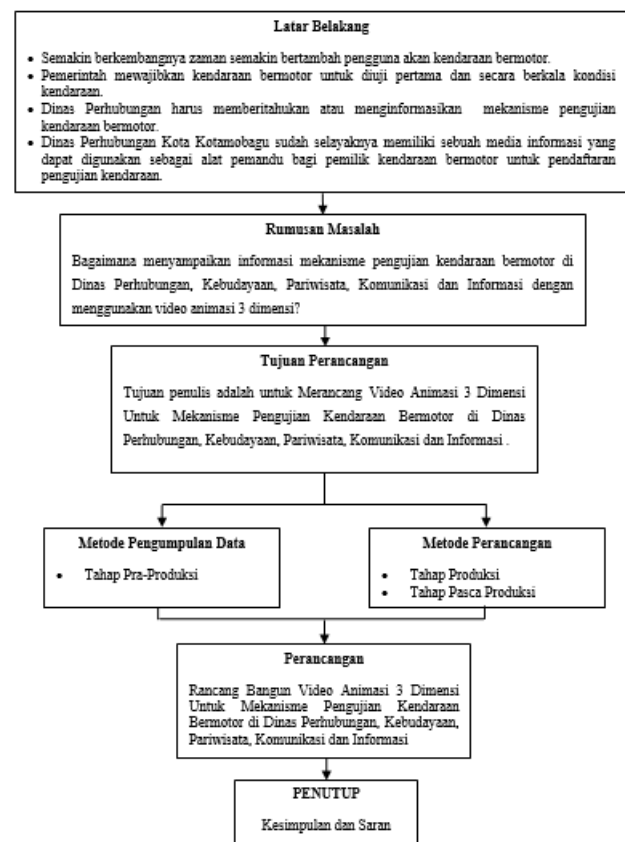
Latar Belakang

- Semakin berkembangnya zaman semakin bertambah pengguna akan kendaraan bermotor.
- Pemerintah mewajibkan kendaraan bermotor untuk diuji pertama dan secara berkala kondisi kendaraan.
- Dinas Perhubungan harus memberitahukan atau menginformasikan mekanisme pengujian kendaraan bermotor.
- Dinas Perhubungan Kota Kotamobagu sudah selayaknya memiliki sebuah media informasi yang dapat digunakan sebagai alat pemandu bagi pemilik kendaraan bermotor untuk pendaftaran pengujian kendaraan.

Rumusan Masalah

Bagaimana menyampaikan informasi mekanisme pengujian kendaraan bermotor di Dinas Perhubungan, Kebudayaan, Pariwisata, Komunikasi dan Informasi dengan menggunakan video animasi 3 dimensi?

Tujuan Perancangan

Tujuan penulis adalah untuk Merancang Video Animasi 3 Dimensi Untuk Mekanisme Pengujian Kendaraan Bermotor di Dinas Perhubungan, Kebudayaan, Pariwisata, Komunikasi dan Informasi .

Metode Pengumpulan Data

- Tahap Pra-Produksi

Metode Perancangan

- Tahap Produksi
- Tahap Pasca Produksi

Perancangan

Rancang Bangun Video Animasi 3 Dimensi Untuk Mekanisme Pengujian Kendaraan Bermotor di Dinas Perhubungan, Kebudayaan, Pariwisata, Komunikasi dan Informasi

PENUTUP

Kesimpulan dan Saran